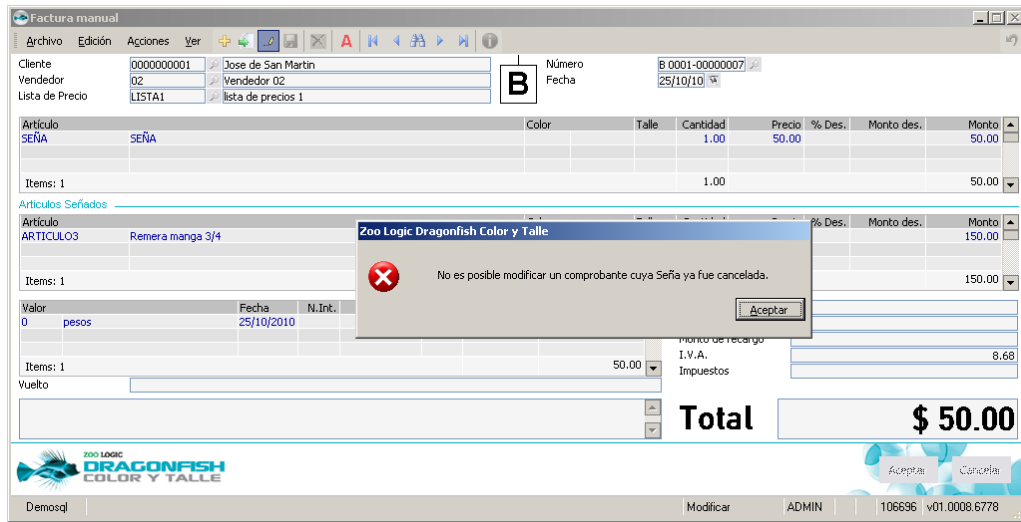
Factura manual

Archivo Edición Acciones Ver

Cliente 0000000001 Jose de San Martin
Vendedor 02 Vendedor 02
Lista de Precio LISTA1 lista de precios 1

B

Número B 0001-00000007
Fecha 25/10/10

| Artículo | | Color | Talle | Cantidad | Precio | % Des. | Monto des. | Monto |
|---|---|---|---|---|---|---|---|---|
| SEÑA | SEÑA | | | 1.00 | 50.00 | | | 50.00 |

Items: 1 1.00 50.00

Articulos Señados

| Artículo | | | | | | % Des. | Monto des. | Monto |
|---|---|---|---|---|---|---|---|---|
| ARTICULO3 | Remera manga 3/4 | | | | | | | 150.00 |

Items: 1 150.00

Zoo Logic Dragonfish Color y Talle

No es posible modificar un comprobante cuya Seña ya fue cancelada.

Aceptar

| Valor | | Fecha | N.Int. |
|---|---|---|---|
| 0 | pesos | 25/10/2010 | |

Items: 1 50.00

Monto de recargo
I.V.A. 8.68
Impuestos

Vuelto

Total $ 50.00

ZOO LOGIC DRAGONFISH COLOR Y TALLE

Aceptar Cancelar

Demosql Modificar ADMIN 106696 v01.0008.6778